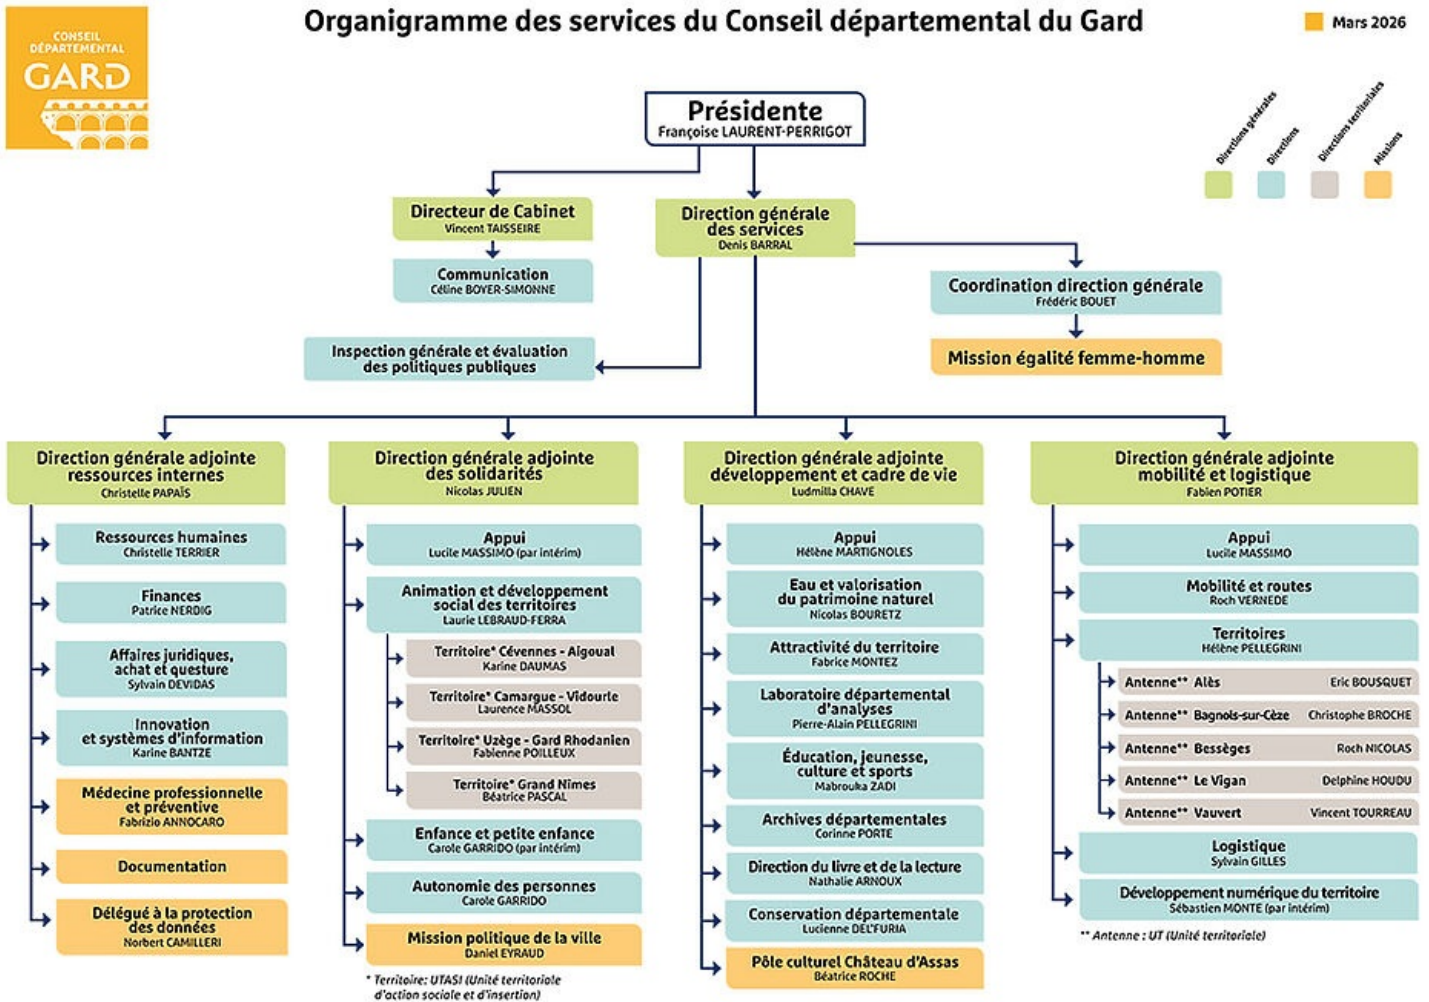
CONSEIL DÉPARTEMENTAL GARD

Organigramme des services du Conseil départemental du Gard

Mars 2026

Directions générales
Directions
Directions territoriales
Missions

Présidente
Françoise LAURENT-PERRIGOT

Directeur de Cabinet
Vincent TAISSEIRE

Communication
Céline BOYER-SIMONNE

Direction générale des services
Denis BARRAL

Coordination direction générale
Frédéric BOUET

Mission égalité femme-homme

Inspection générale et évaluation des politiques publiques

Direction générale adjointe ressources internes
Christelle PAPAÏS

Ressources humaines
Christelle TERRIER

Finances
Patrice NERDIG

Affaires juridiques, achat et questure
Sylvain DEVIDAS

Innovation et systèmes d'information
Karine BANTZE

Médecine professionnelle et préventive
Fabrizio ANNOCARO

Documentation

Délégué à la protection des données
Norbert CAMILLERI

Direction générale adjointe des solidarités
Nicolas JULIEN

Appui
Lucile MASSIMO (par intérim)

Animation et développement social des territoires
Laurie LEBRAUD-FERRA

Territoire* Cévennes - Aigoual
Karine DAUMAS

Territoire* Camargue - Vidourle
Laurence MASSOL

Territoire* Uzège - Gard Rhodanien
Fabienne POILLEUX

Territoire* Grand Nîmes
Béatrice PASCAL

Enfance et petite enfance
Carole GARRIDO (par intérim)

Autonomie des personnes
Carole GARRIDO

Mission politique de la ville
Daniel EYRAUD

* Territoire: UTASI (Unité territoriale d'action sociale et d'insertion)

Direction générale adjointe développement et cadre de vie
Ludmilla CHAVE

Appui
Hélène MARTIGNOLES

Eau et valorisation du patrimoine naturel
Nicolas BOURETZ

Attractivité du territoire
Fabrice MONTEZ

Laboratoire départemental d'analyses
Pierre-Alain PELLEGRINI

Éducation, jeunesse, culture et sports
Mabrouka ZADI

Archives départementales
Corinne PORTE

Direction du livre et de la lecture
Nathalie ARNOUX

Conservation départementale
Lucienne DEL'FURIA

Pôle culturel Château d'Assas
Béatrice ROCHE

Direction générale adjointe mobilité et logistique
Fabien POTIER

Appui
Lucile MASSIMO

Mobilité et routes
Roch VERNEDE

Territoires
Hélène PELLEGRINI

Antenne** Alès Eric BOUSQUET
Antenne** Bagnols-sur-Cèze Christophe BROCHE
Antenne** Bessèges Roch NICOLAS
Antenne** Le Vigan Delphine HOUDU
Antenne** Vauvert Vincent TOURREAU

Logistique
Sylvain GILLES

Développement numérique du territoire
Sébastien MONTE (par intérim)

** Antenne : UT (Unité territoriale)